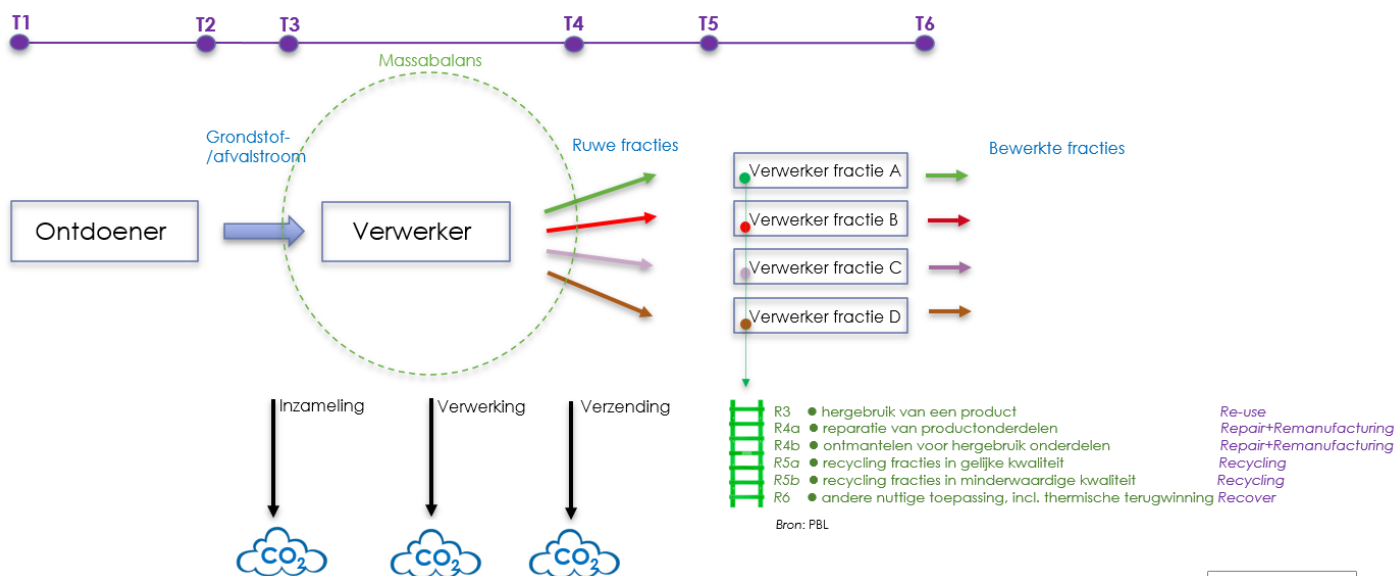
T1 T2 T3 T4 T5 T6

Massabalans

Grondstof-/afvalstroom

Ruwe fracties

Bewerkte fracties

Ontdoener

Verwerker

Verwerker fractie A

Verwerker fractie B

Verwerker fractie C

Verwerker fractie D

Inzameling

Verwerking

Verzending

R3 • hergebruik van een product Re-use
R4a • reparatie van productonderdelen Repair+Remanufacturing
R4b • ontmantelen voor hergebruik onderdelen Repair+Remanufacturing
R5a • recycling fracties in gelijke kwaliteit Recycling
R5b • recycling fracties in minderwaardige kwaliteit Recycling
R6 • andere nuttige toepassing, incl. thermische terugwinning Recover

Bron: PBL

$CO_2$ $CO_2$ $CO_2$